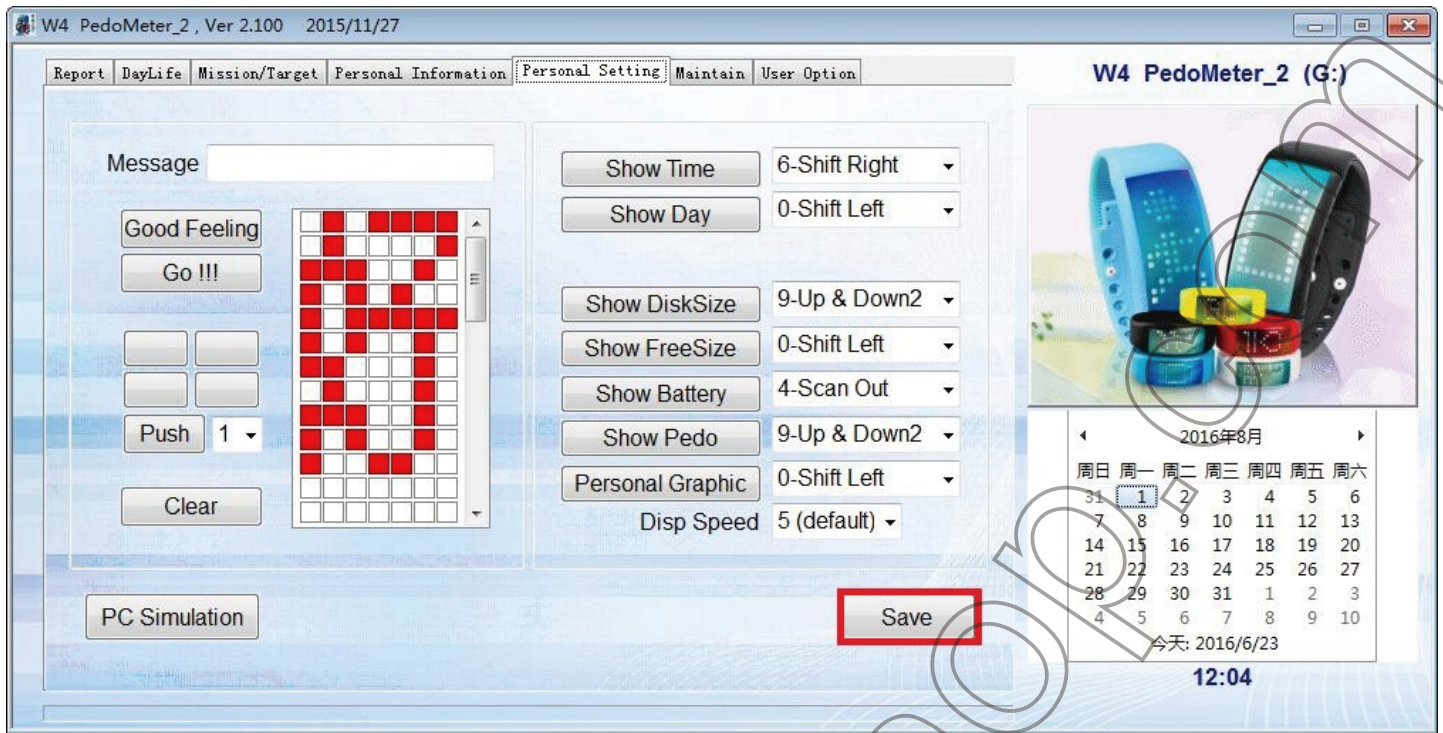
W4 PedoMeter_2 , Ver 2.100 2015/11/27

Report | DayLife | Mission/Target | Personal Information | Personal Setting | Maintain | User Option

W4 PedoMeter_2 (G:)

Message

Good Feeling
Go !!!

Push 1

Clear

Show Time 6-Shift Right
Show Day 0-Shift Left

Show DiskSize 9-Up & Down2
Show FreeSize 0-Shift Left
Show Battery 4-Scan Out
Show Pedo 9-Up & Down2
Personal Graphic 0-Shift Left
Disp Speed 5 (default)

PC Simulation

Save

2016年8月

| 周日 | 周一 | 周二 | 周三 | 周四 | 周五 | 周六 |
|---|---|---|---|---|---|---|
| 31 | 1 | 2 | 3 | 4 | 5 | 6 |
| 7 | 8 | 9 | 10 | 11 | 12 | 13 |
| 14 | 15 | 16 | 17 | 18 | 19 | 20 |
| 21 | 22 | 23 | 24 | 25 | 26 | 27 |
| 28 | 29 | 30 | 31 | 1 | 2 | 3 |
| 4 | 5 | 6 | 7 | 8 | 9 | 10 |

今天: 2016/6/23

12:04